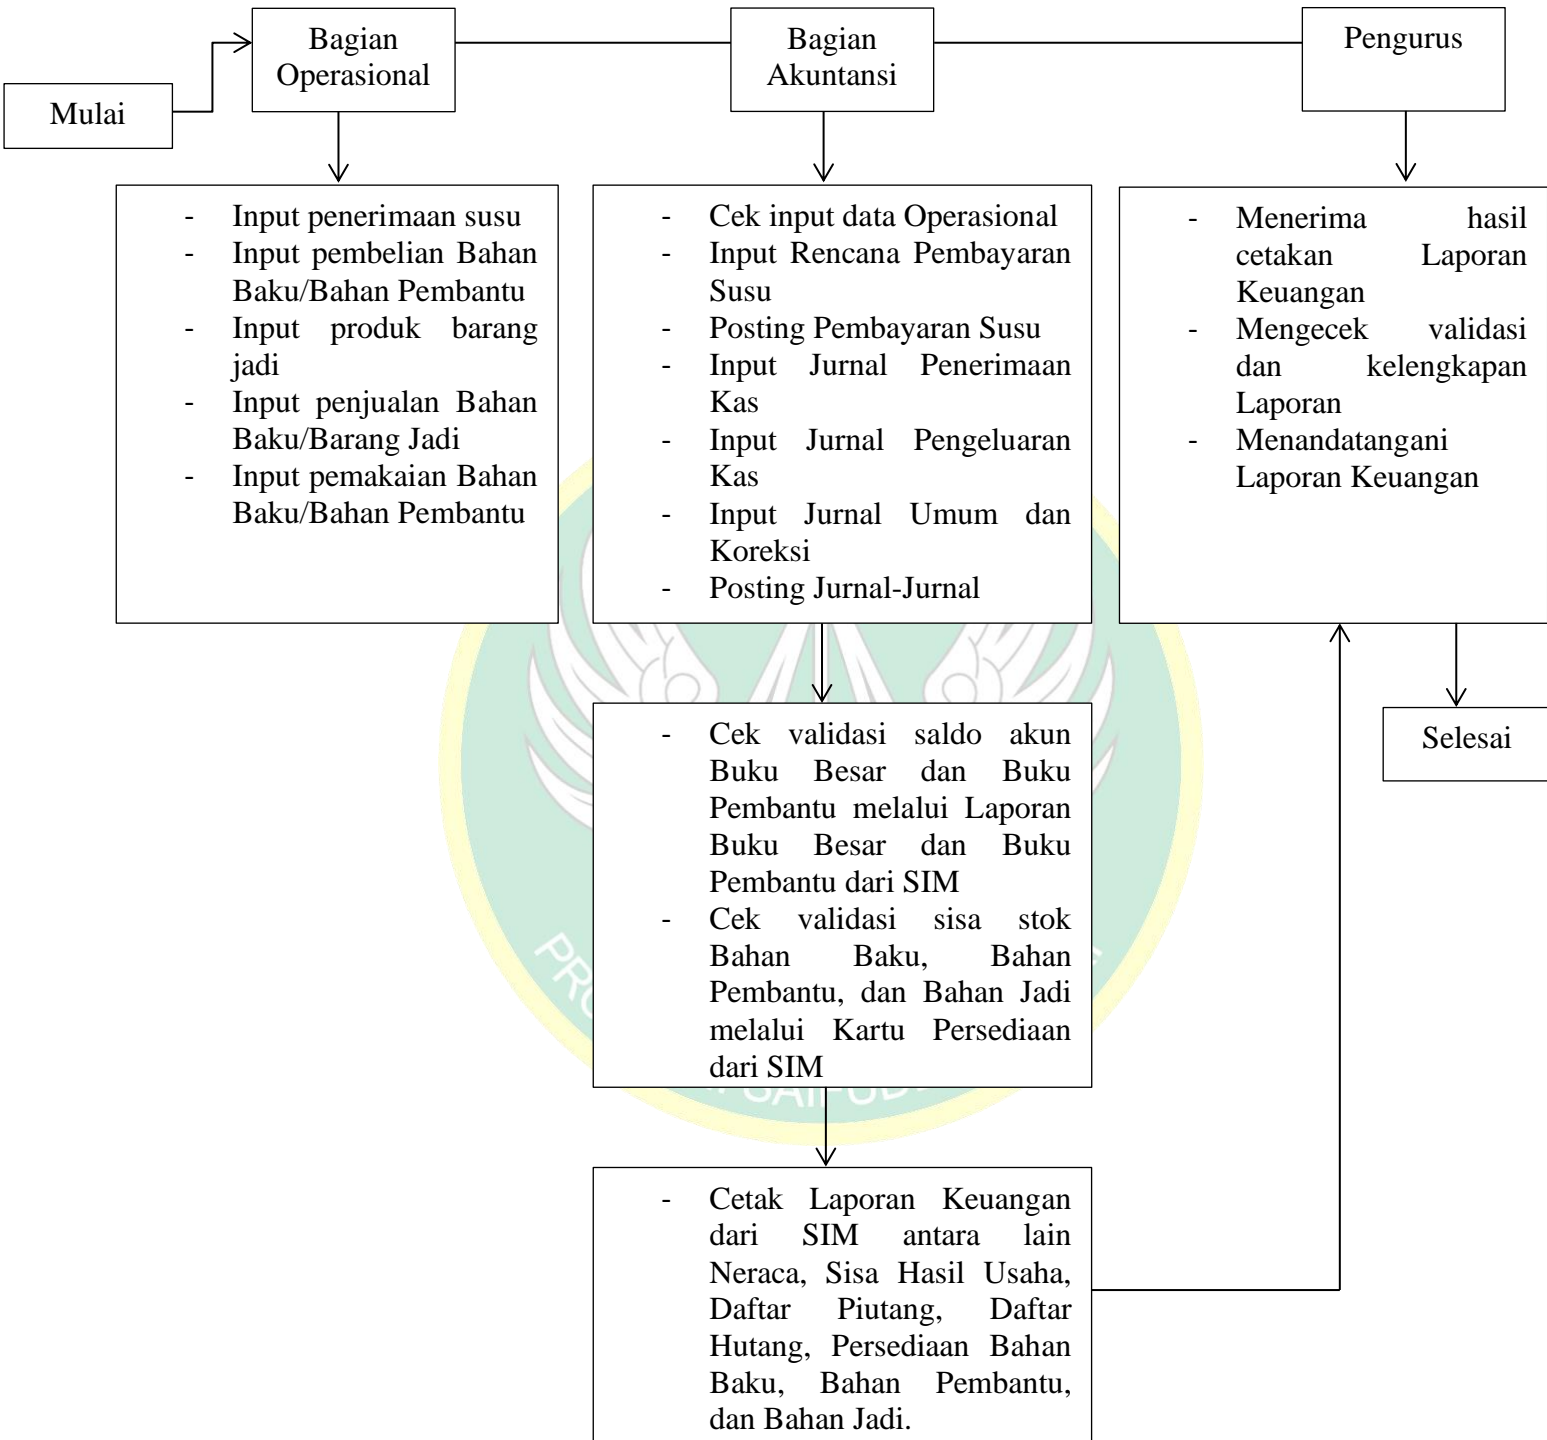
Mulai

Bagian Operasional

Bagian Akuntansi

Pengurus

- Input penerimaan susu
- Input pembelian Bahan Baku/Bahan Pembantu
- Input produk barang jadi
- Input penjualan Bahan Baku/Barang Jadi
- Input pemakaian Bahan Baku/Bahan Pembantu

- Cek input data Operasional
- Input Rencana Pembayaran Susu
- Posting Pembayaran Susu
- Input Jurnal Penerimaan Kas
- Input Jurnal Pengeluaran Kas
- Input Jurnal Umum dan Koreksi
- Posting Jurnal-Jurnal

- Menerima hasil cetakan Laporan Keuangan
- Mengecek validasi dan kelengkapan Laporan
- Menandatangani Laporan Keuangan

- Cek validasi saldo akun Buku Besar dan Buku Pembantu melalui Laporan Buku Besar dan Buku Pembantu dari SIM
- Cek validasi sisa stok Bahan Baku, Bahan Pembantu, dan Bahan Jadi melalui Kartu Persediaan dari SIM

Selesai

- Cetak Laporan Keuangan dari SIM antara lain Neraca, Sisa Hasil Usaha, Daftar Piutang, Daftar Hutang, Persediaan Bahan Baku, Bahan Pembantu, dan Bahan Jadi.